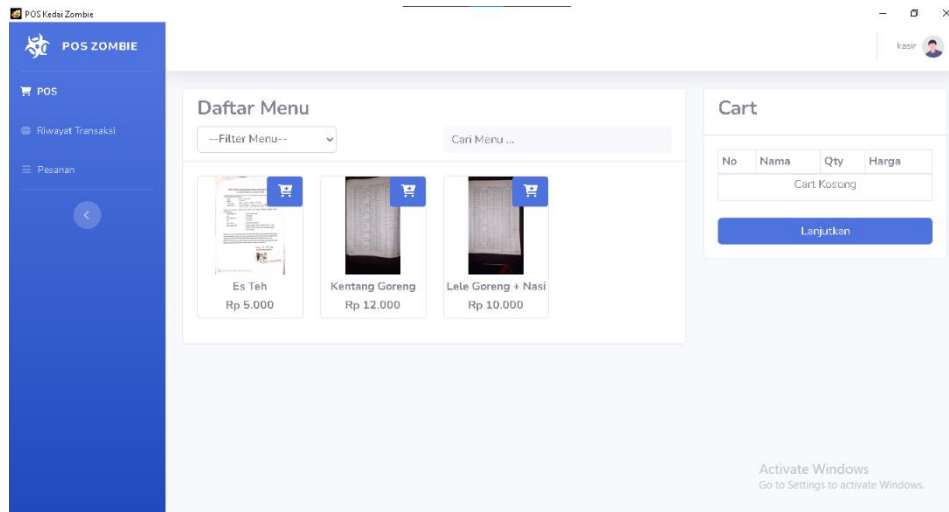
POS Kedai Zombie

POS ZOMBIE

kasir

POS

Riwayat Transaksi

Pesanan

Daftar Menu

--Filter Menu--

Cari Menu ...

Es Teh
Rp 5.000

Kentang Goreng
Rp 12.000

Lele Goreng + Nasi
Rp 10.000

Cart

| No | Nama | Qty | Harga |
|---|---|---|---|
| Cart Kosong | | | |

Lanjutkan

Activate Windows
Go to Settings to activate Windows.